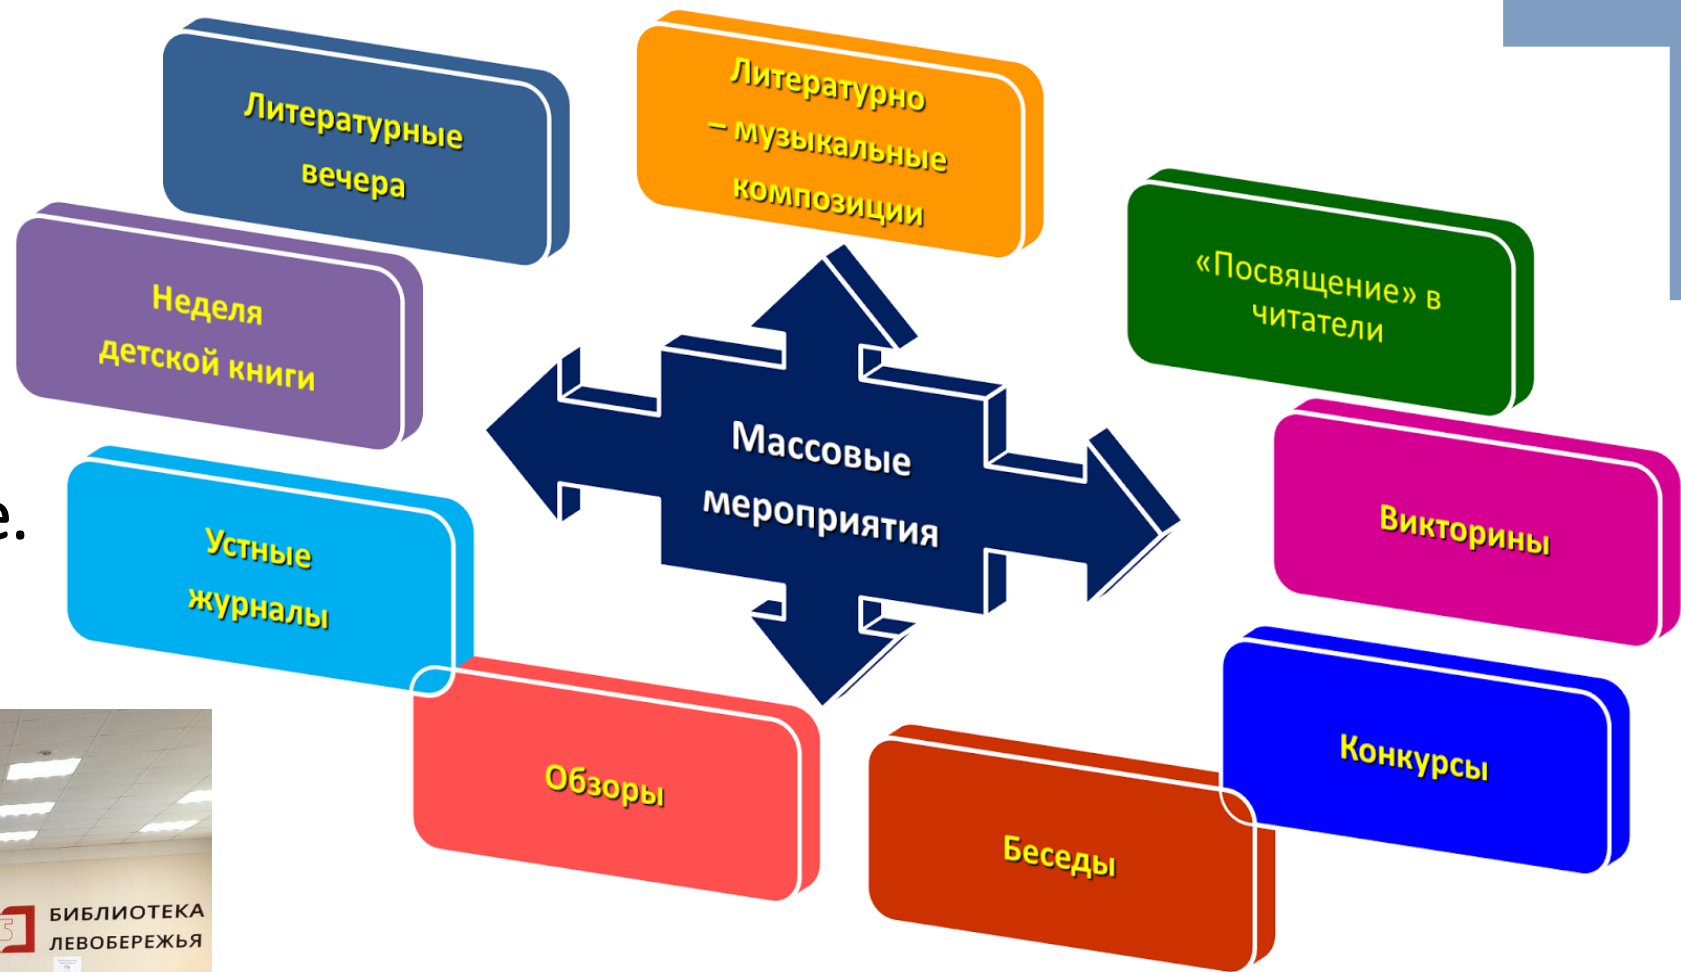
Литературные вечера

Литературно – музыкальные композиции

Неделя детской книги

«Посвящение» в читатели

Массовые мероприятия

е.

Устные журналы

Викторины

Конкурсы

Обзоры

Беседы

БИБЛИОТЕКА ЛЕВОБЕРЕЖЬЯ